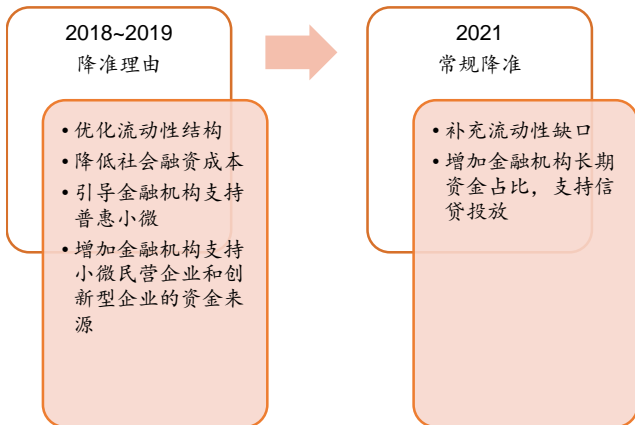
2018~2019
降准理由

• 优化流动性结构
• 降低社会融资成本
• 引导金融机构支持普惠小微
• 增加金融机构支持小微民营企业和创新型企业的资金来源

2021
常规降准

• 补充流动性缺口
• 增加金融机构长期资金占比，支持信贷投放